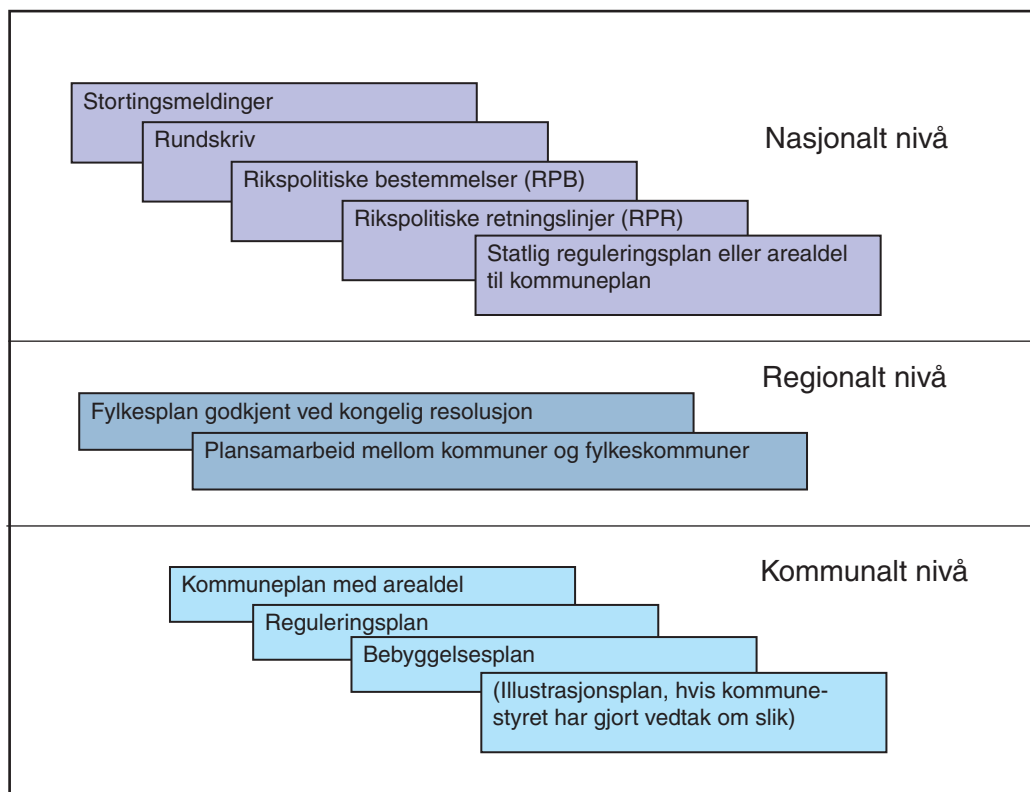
Stortingsmeldinger

Rundskriv

Rikspolitiske bestemmelser (RPB)

Rikspolitiske retningslinjer (RPR)

Statlig reguleringsplan eller arealdel til kommuneplan

Nasjonalt nivå

Regionalt nivå

Fylkesplan godkjent ved kongelig resolusjon

Plansamarbeid mellom kommuner og fylkeskommuner

Kommunalt nivå

Kommuneplan med arealdel

Reguleringsplan

Bebyggelsesplan

(Illustrasjonsplan, hvis kommunestyret har gjort vedtak om slik)